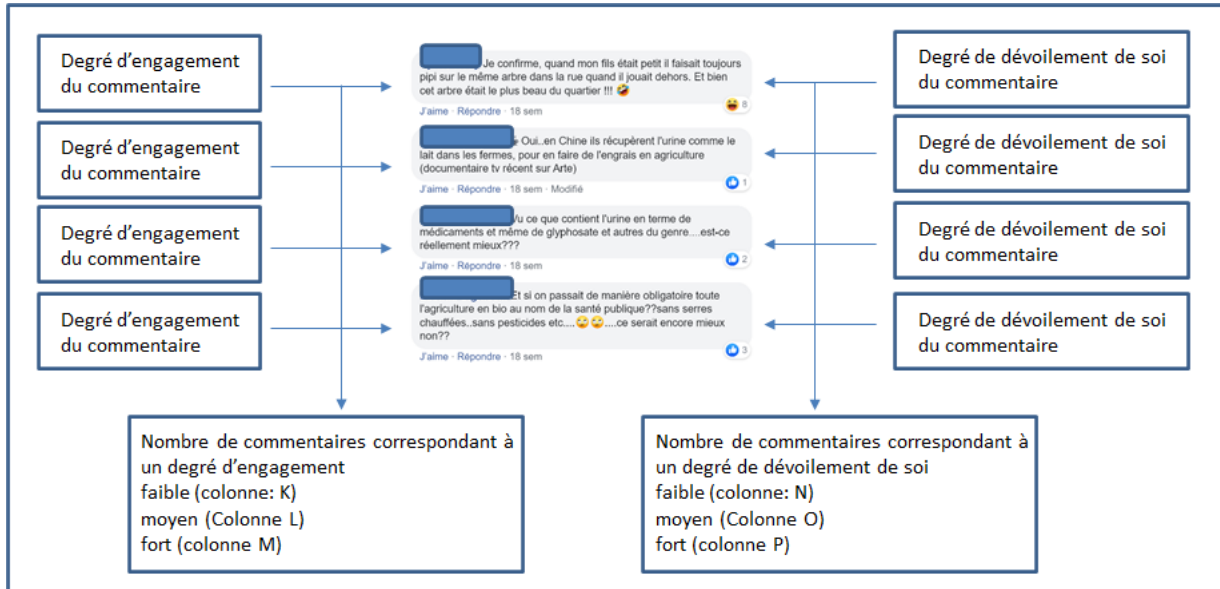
Degré d'engagement du commentaire

Degré d'engagement du commentaire

Degré d'engagement du commentaire

Degré d'engagement du commentaire

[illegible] Je confirme, quand mon fils était petit il faisait toujours pipi sur le même arbre dans la rue quand il jouait dehors. Et bien cet arbre était le plus beau du quartier !!! 🤣
J'aime · Répondre · 18 sem 😆 8

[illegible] Oui..en Chine ils récupèrent l'urine comme le lait dans les fermes, pour en faire de l'engrais en agriculture (documentaire tv récent sur Arte)
J'aime · Répondre · 18 sem · Modifié 👍 1

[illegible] Vu ce que contient l'urine en terme de médicaments et même de glyphosate et autres du genre....est-ce réellement mieux???
J'aime · Répondre · 18 sem 👍 2

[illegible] Et si on passait de manière obligatoire toute l'agriculture en bio au nom de la santé publique??sans serres chauffées..sans pesticides etc....😳😳.....ce serait encore mieux non??
J'aime · Répondre · 18 sem 👍 3

Degré de dévoilement de soi du commentaire

Degré de dévoilement de soi du commentaire

Degré de dévoilement de soi du commentaire

Degré de dévoilement de soi du commentaire

Nombre de commentaires correspondant à un degré d'engagement
faible (colonne: K)
moyen (Colonne L)
fort (colonne M)

Nombre de commentaires correspondant à un degré de dévoilement de soi
faible (colonne: N)
moyen (Colonne O)
fort (colonne P)